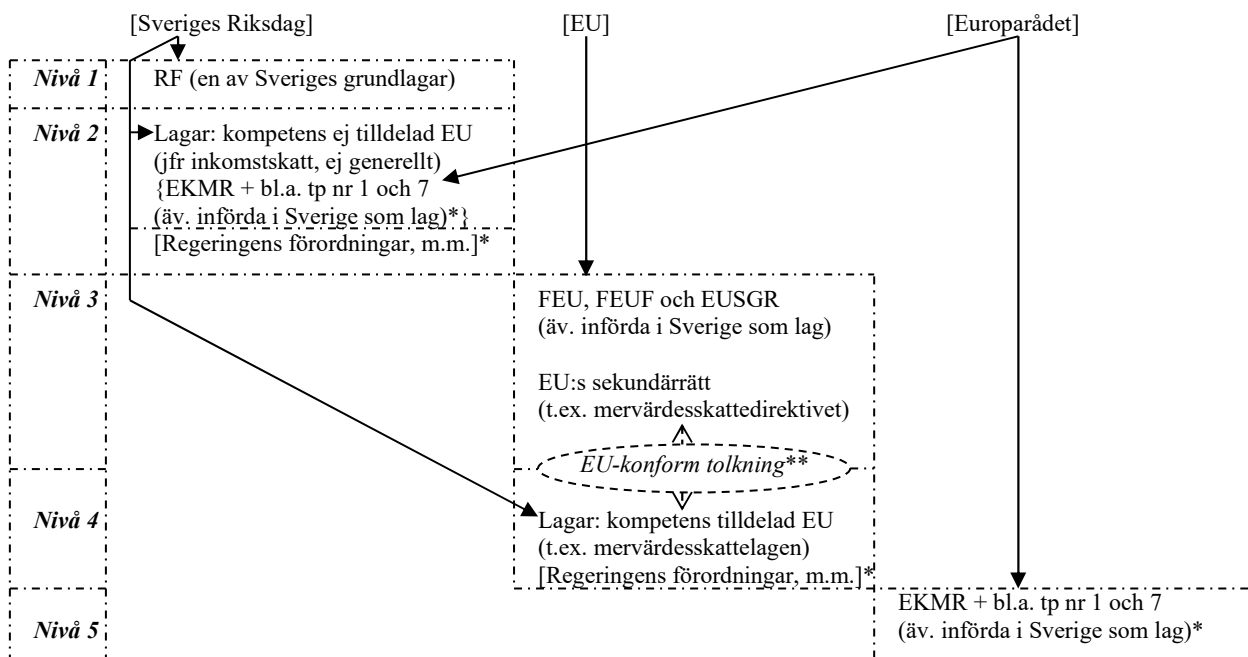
[Sveriges Riksdag]

[EU]

[Europarådet]

Nivå 1

RF (en av Sveriges grundlagar)

Nivå 2

Lagar: kompetens ej tilldelad EU (jfr inkomstskatt, ej generellt) {EKMR + bl.a. tp nr 1 och 7 (äv. införda i Sverige som lag)*}

[Regeringens förordningar, m.m.]*

Nivå 3

FEU, FEUF och EUSGR (äv. införda i Sverige som lag)

EU:s sekundärrätt (t.ex. mervärdesskattedirektivet)

EU-konform tolkning**

Nivå 4

Lagar: kompetens tilldelad EU (t.ex. mervärdesskattelagen) [Regeringens förordningar, m.m.]*

Nivå 5

EKMR + bl.a. tp nr 1 och 7 (äv. införda i Sverige som lag)*